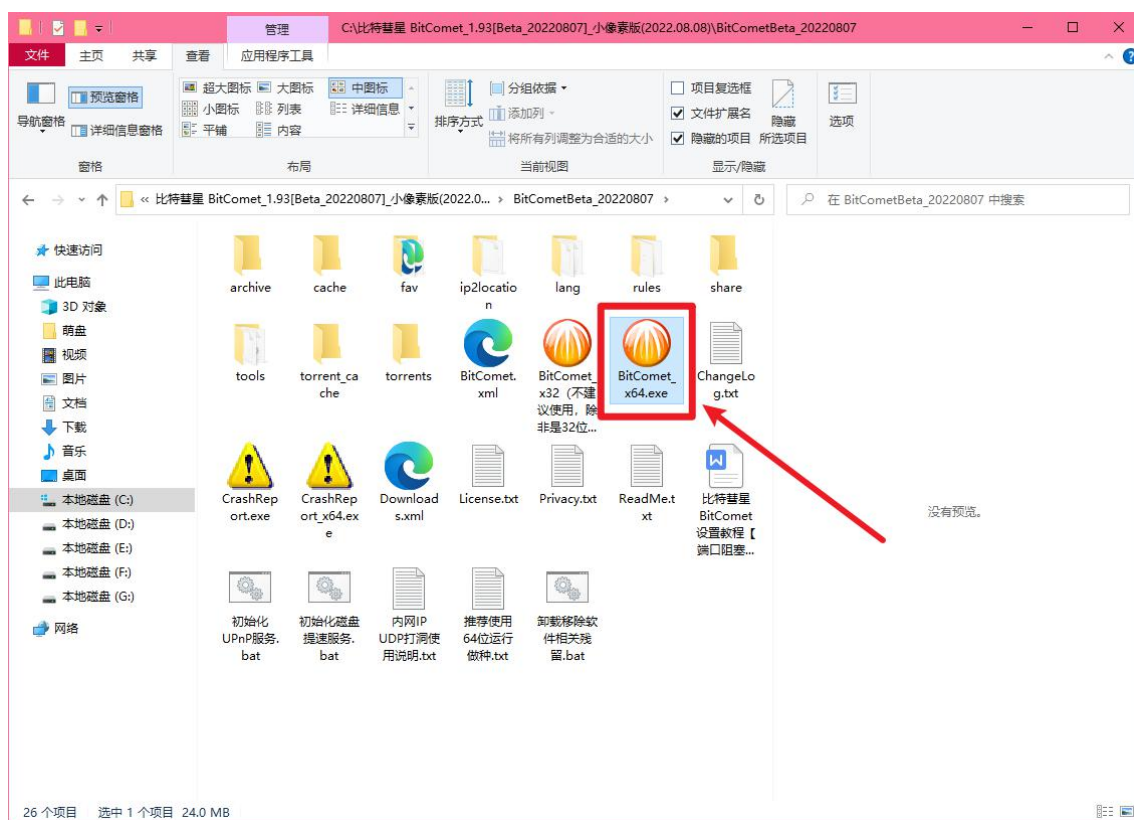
管理 C:\比特彗星 BitComet_1.93[Beta_20220807]_小像素版(2022.08.08)\BitCometBeta_20220807

文件 主页 共享 查看 应用程序工具

导航窗格 预览窗格 详细信息窗格
窗格

超大图标 大图标 中图标 小图标 列表 详细信息 平铺 内容
布局

排序方式 分组依据 添加列 将所有列调整为合适的大小
当前视图

项目复选框 文件扩展名 隐藏的项目 隐藏 所选项目
显示/隐藏

选项

« 比特彗星 BitComet_1.93[Beta_20220807]_小像素版(2022.0... › BitCometBeta_20220807 ›

在 BitCometBeta_20220807 中搜索

快速访问
此电脑
3D 对象
萌盘
视频
图片
文档
下载
音乐
桌面
本地磁盘 (C:)
本地磁盘 (D:)
本地磁盘 (E:)
本地磁盘 (F:)
本地磁盘 (G:)
网络

archive
cache
fav
ip2location
lang
rules
share
tools
torrent_cache
torrents
BitComet.xml
BitComet_x32 (不建议使用，除非是32位...
BitComet_x64.exe
ChangeLog.txt
CrashReport.exe
CrashReport_x64.exe
Downloads.xml
License.txt
Privacy.txt
ReadMe.txt
比特彗星BitComet设置教程【端口阻塞...
初始化UPnP服务.bat
初始化磁盘提速服务.bat
内网IP UDP打洞使用说明.txt
推荐使用64位运行做种.txt
卸载移除软件相关残留.bat

没有预览。

26 个项目 选中 1 个项目 24.0 MB